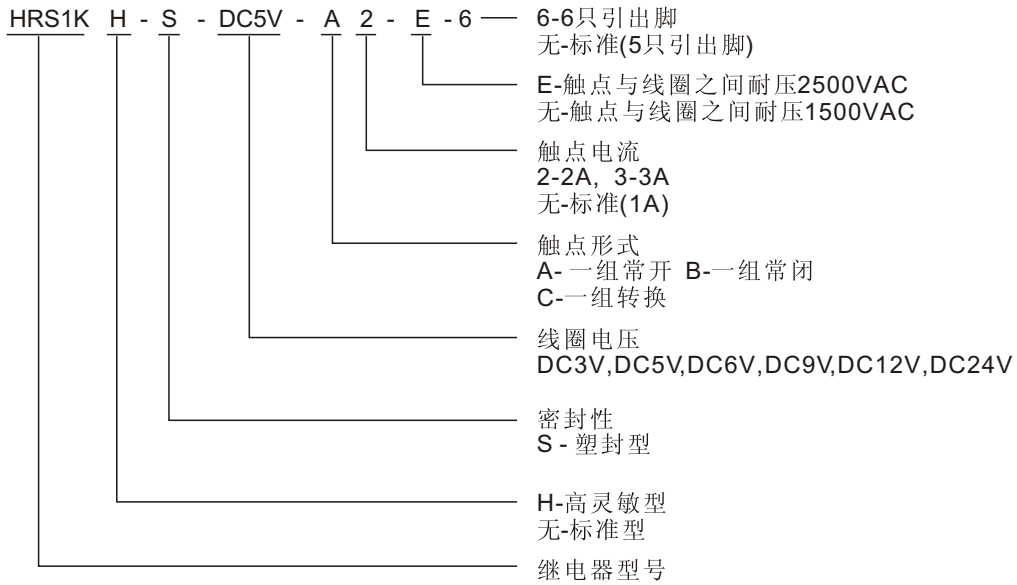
HRS1K H - S - DC5V - A 2 - E - 6

6-6只引出脚
无-标准(5只引出脚)

E-触点与线圈之间耐压2500VAC
无-触点与线圈之间耐压1500VAC

触点电流
2-2A，3-3A
无-标准(1A)

触点形式
A- 一组常开 B-一组常闭
C-一组转换

线圈电压
DC3V,DC5V,DC6V,DC9V,DC12V,DC24V

密封性
S - 塑封型

H-高灵敏型
无-标准型

继电器型号